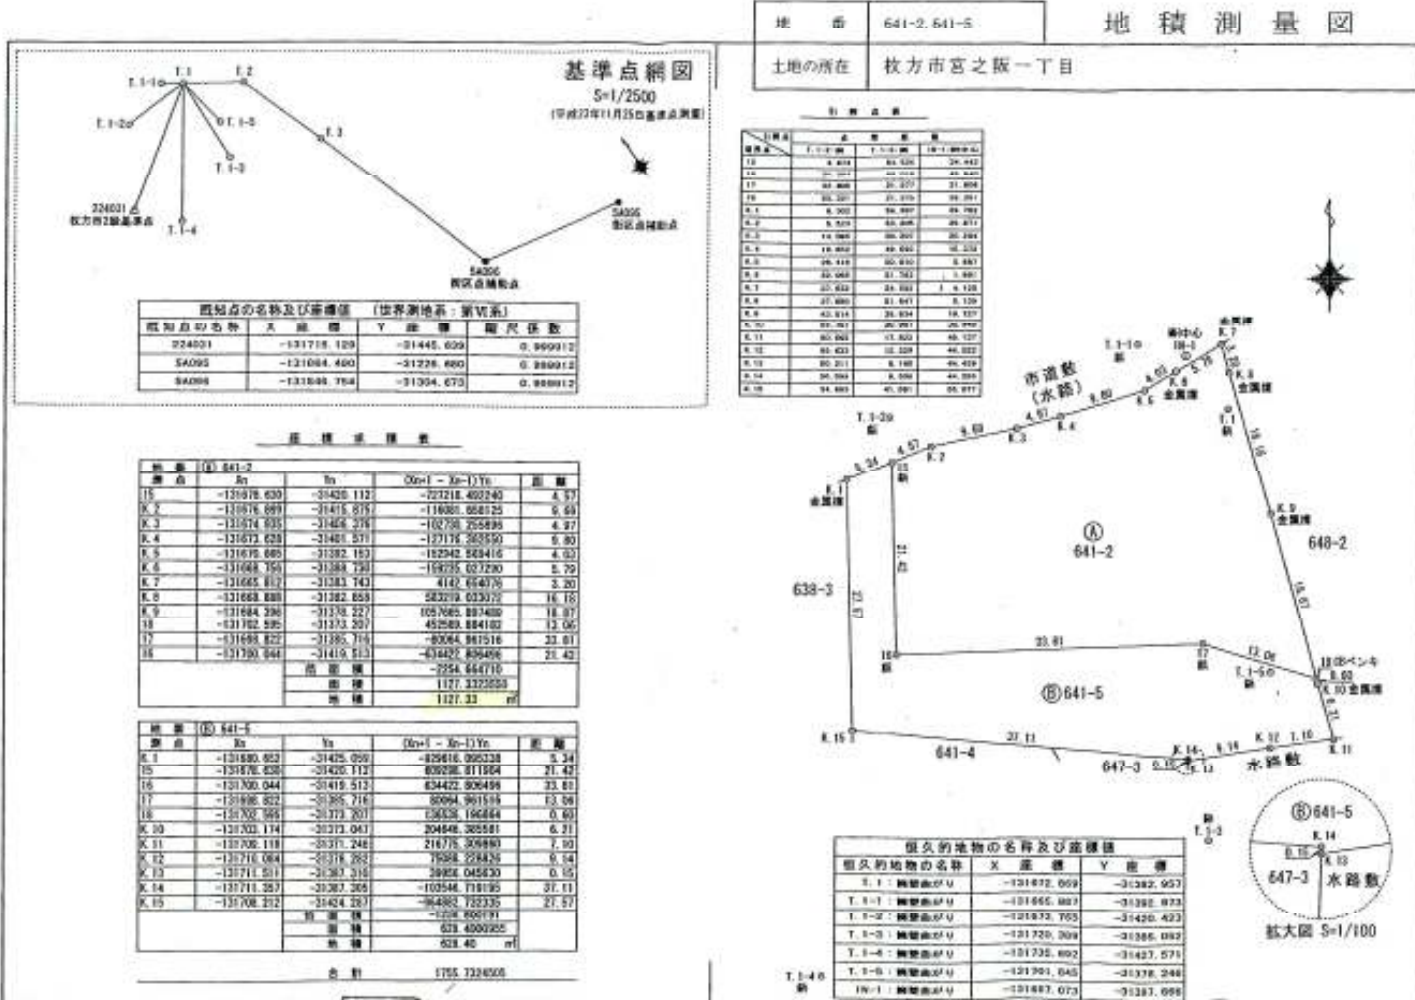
| 地番 | 641-2, 641-5 |
|---|---|
| 土地の所在 | 枚方市宮之阪一丁目 |

地積測量図

基準点網図
S=1/2500
(平成27年11月25日基準点測量)

T.1-1 T.1 T.2 T.1-2 T.1-5 T.1-3 T.3 224031 枚方市2級基準点 T.1-4 SA095 街区点補助点 SA096 街区点補助点

既知点の名称及び座標値 (世界測地系:第VI系)

| 既知点の名称 | X 座標 | Y 座標 | 縮尺係数 |
|---|---|---|---|
| 224031 | -131718.129 | -31445.639 | 0.999912 |
| SA095 | -131664.490 | -31226.680 | 0.999912 |
| SA096 | -131646.754 | -31304.673 | 0.999912 |

座標求積表

| 地番 | Ⓐ 641-2 | | | |
|---|---|---|---|---|
| 測点 | Xn | Yn | (Xn+1 - Xn-1)Yn | 距離 |
| 15 | -131676.630 | -31420.112 | -727218.402240 | 4.57 |
| K.2 | -131676.889 | -31415.876 | -116081.658125 | 9.69 |
| K.3 | -131674.935 | -31406.276 | -102730.255896 | 4.97 |
| K.4 | -131673.628 | -31401.571 | -127176.382550 | 9.80 |
| K.5 | -131670.885 | -31392.153 | -152342.569416 | 4.03 |
| K.6 | -131669.756 | -31388.730 | -159225.027290 | 5.79 |
| K.7 | -131665.612 | -31383.743 | 4182.654076 | 3.20 |
| K.8 | -131668.688 | -31382.658 | 583219.033072 | 16.18 |
| K.9 | -131684.396 | -31378.227 | 1057665.997469 | 18.87 |
| 18 | -131702.595 | -31373.207 | 452589.884102 | 13.06 |
| 17 | -131698.822 | -31385.716 | -80064.961516 | 33.81 |
| 16 | -131700.044 | -31419.513 | -634422.806496 | 21.42 |
| | | 倍面積 | -2254.664710 | |
| | | 面積 | 1127.3323550 | |
| | | 地積 | 1127.33 ㎡ | |

| 地番 | Ⓑ 641-5 | | | |
|---|---|---|---|---|
| 測点 | Xn | Yn | (Xn+1 - Xn-1)Yn | 距離 |
| K.1 | -131680.652 | -31425.059 | -825616.095238 | 5.34 |
| 15 | -131676.630 | -31420.112 | 809236.811984 | 21.42 |
| 16 | -131700.044 | -31419.513 | 634422.806496 | 33.81 |
| 17 | -131698.822 | -31385.716 | 80064.961516 | 13.06 |
| 18 | -131702.595 | -31373.207 | 136536.196884 | 0.60 |
| K.10 | -131703.174 | -31373.047 | 204846.385581 | 6.21 |
| K.11 | -131709.118 | -31371.246 | 216775.309980 | 7.10 |
| K.12 | -131710.064 | -31378.282 | 75098.228426 | 9.14 |
| K.13 | -131711.511 | -31387.310 | 39806.045630 | 0.15 |
| K.14 | -131711.357 | -31387.305 | -103546.719195 | 37.11 |
| K.15 | -131708.212 | -31424.287 | -264862.722335 | 27.57 |
| | | 倍面積 | -1256.800791 | |
| | | 面積 | 628.4003955 | |
| | | 地積 | 628.40 ㎡ | |

合計 1755.7324505

引照点表

市道敷(水路) 水路敷 T.1-1Φ 鋲 T.1-2Φ 鋲 T.1 鋲 T.1-3 鋲 T.1-4Φ 鋲 T.1-5Φ 鋲 溝中心 IN-1 金属標 K.1 K.2 K.3 K.4 K.5 K.6 K.7 K.8 K.9 K.10 K.11 K.12 K.13 K.14 K.15 15 鋲 16 鋲 17 鋲 18 ⊕ペンキ 金属標
5.34 4.57 9.69 4.97 9.80 4.03 5.79 3.20 16.18 18.87 21.42 33.81 13.06 0.60 6.21 7.10 9.14 0.15 37.11 27.57

Ⓐ 641-2 Ⓑ 641-5 638-3 648-2 641-4 647-3

Ⓑ 641-5 K.14 0.15 K.13 647-3 水路敷 拡大図 S=1/100

恒久的地物の名称及び座標値

| 恒久的地物の名称 | X 座標 | Y 座標 |
|---|---|---|
| T.1:鋲塀曲がり | -131672.669 | -31382.957 |
| T.1-1:鋲塀曲がり | -131665.987 | -31392.973 |
| T.1-2:鋲塀曲がり | -131673.765 | -31420.423 |
| T.1-3:鋲塀曲がり | -131720.309 | -31386.092 |
| T.1-4:鋲塀曲がり | -131735.692 | -31427.571 |
| T.1-5:鋲塀曲がり | -131701.645 | -31378.246 |
| IN-1:鋲塀曲がり | -131667.073 | -31387.666 |